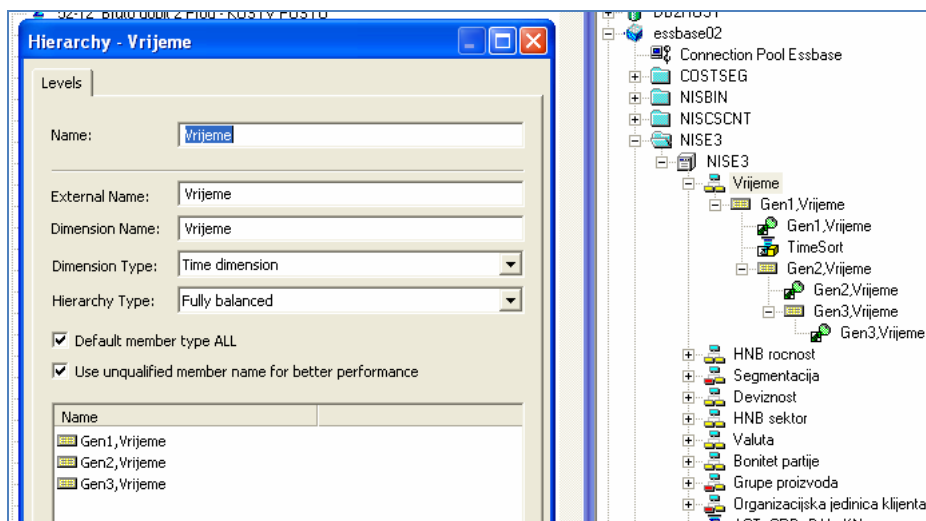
Hierarchy - Vrijeme

Levels

Name: Vrijeme

External Name: Vrijeme

Dimension Name: Vrijeme

Dimension Type: Time dimension

Hierarchy Type: Fully balanced

☑ Default member type ALL

☑ Use unqualified member name for better performance

| Name | |
|---|---|
| Gen1,Vrijeme | |
| Gen2,Vrijeme | |
| Gen3,Vrijeme | |

essbase02
Connection Pool Essbase
COSTSEG
NISBIN
NISCSCNT
NISE3
NISE3
Vrijeme
Gen1,Vrijeme
Gen1,Vrijeme
TimeSort
Gen2,Vrijeme
Gen2,Vrijeme
Gen3,Vrijeme
Gen3,Vrijeme
HNB rocnost
Segmentacija
Deviznost
HNB sektor
Valuta
Bonitet partije
Grupe proizvoda
Organizacijska jedinica klijenta